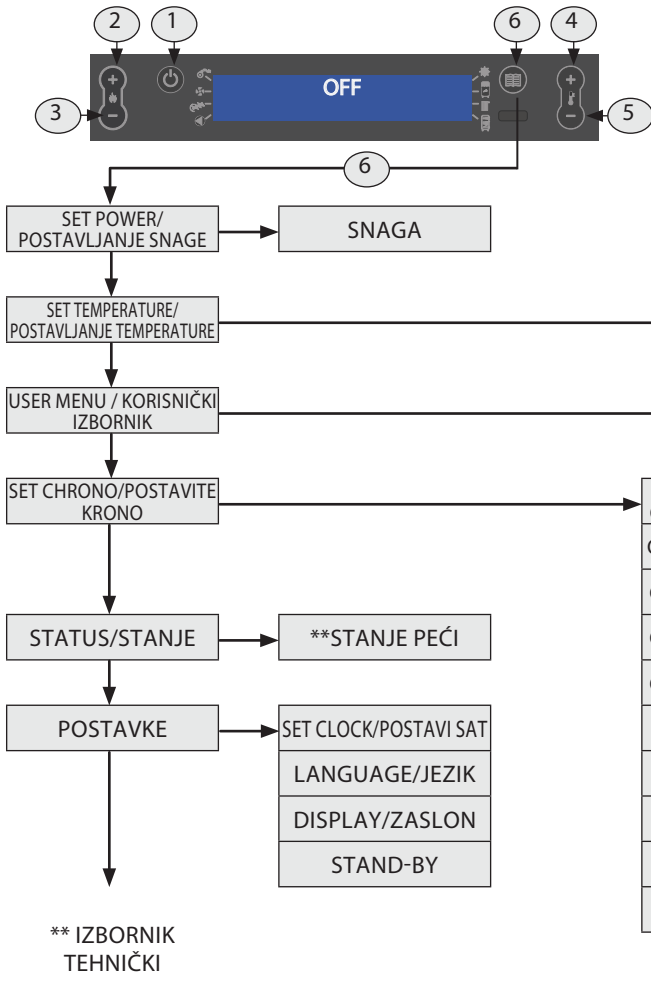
2 1 6 4

3 OFF 5

6

SET POWER/ POSTAVLJANJE SNAGE

SNAGA

SET TEMPERATURE/ POSTAVLJANJE TEMPERATURE

USER MENU / KORISNIČKI IZBORNIK

SET CHRONO/POSTAVITE KRONO

STATUS/STANJE

**STANJE PEĆI

POSTAVKE

SET CLOCK/POSTAVI SAT

LANGUAGE/JEZIK

DISPLAY/ZASLON

STAND-BY

** IZBORNIK TEHNIČKI